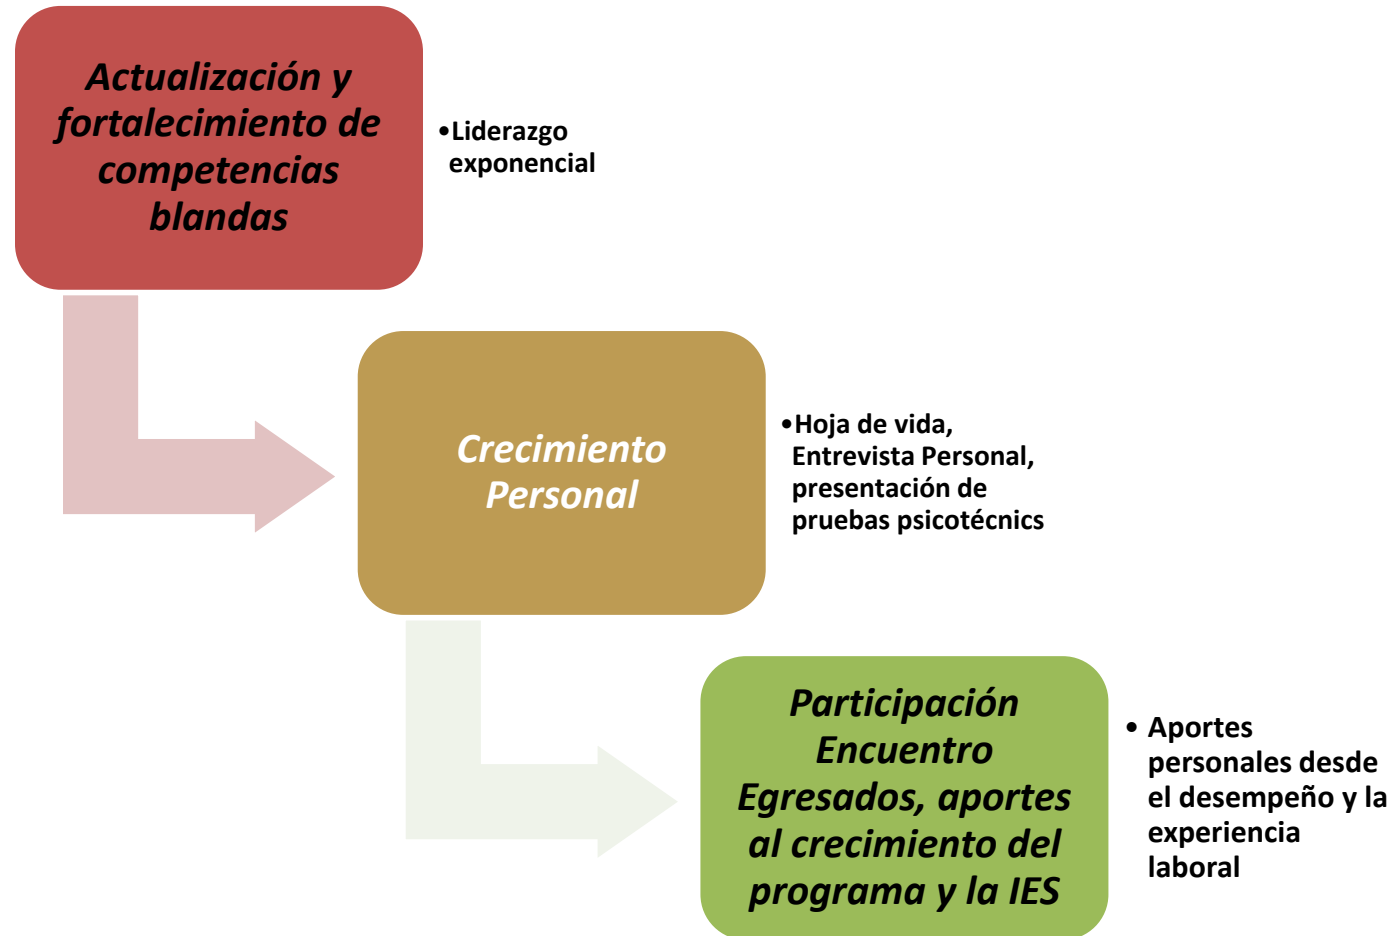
Actualización y fortalecimiento de competencias blandas

•Liderazgo exponencial

Crecimiento Personal

•Hoja de vida, Entrevista Personal, presentación de pruebas psicotécnics

Participación Encuentro Egresados, aportes al crecimiento del programa y la IES

• Aportes personales desde el desempeño y la experiencia laboral